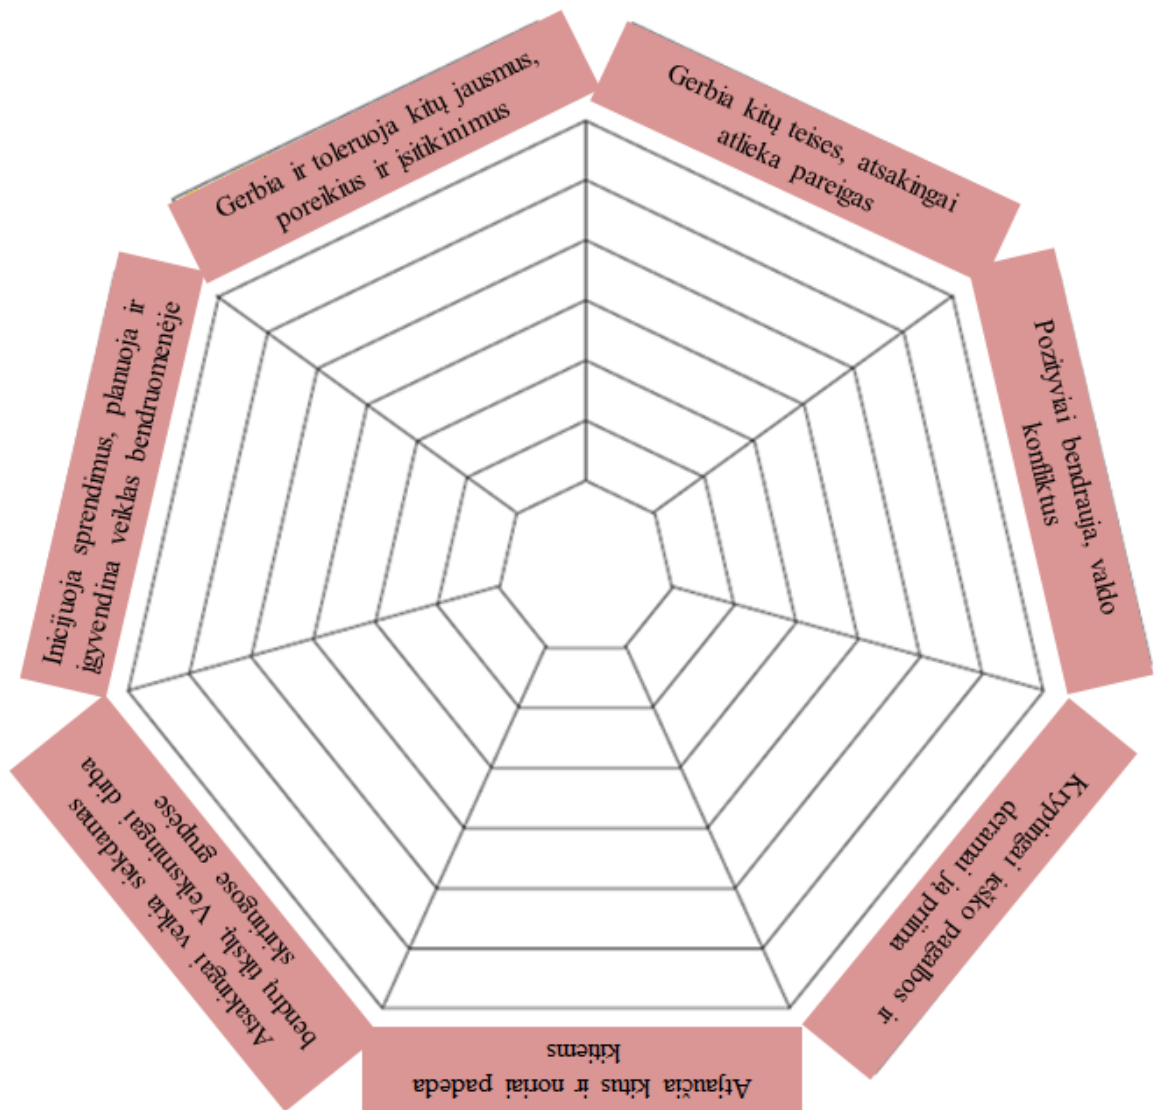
Gerbia ir toleruoja kitų jausmus, poreikius ir įsitikinimus

Gerbia kitų teises, atsakingai atlieka pareigas

Pozityviai bendrauja, valdo konfliktus

Kryptingai ieško pagalbos ir deramai ją priima

Atjaučia kitus ir noriai padeda kitiems

Atsakingai veikia siekdamas bendrų tikslų. Veiksmingai dirba skirtingose grupėse

Inicijuoja sprendimus, planuoja ir įgyvendina veiklas bendruomenėje